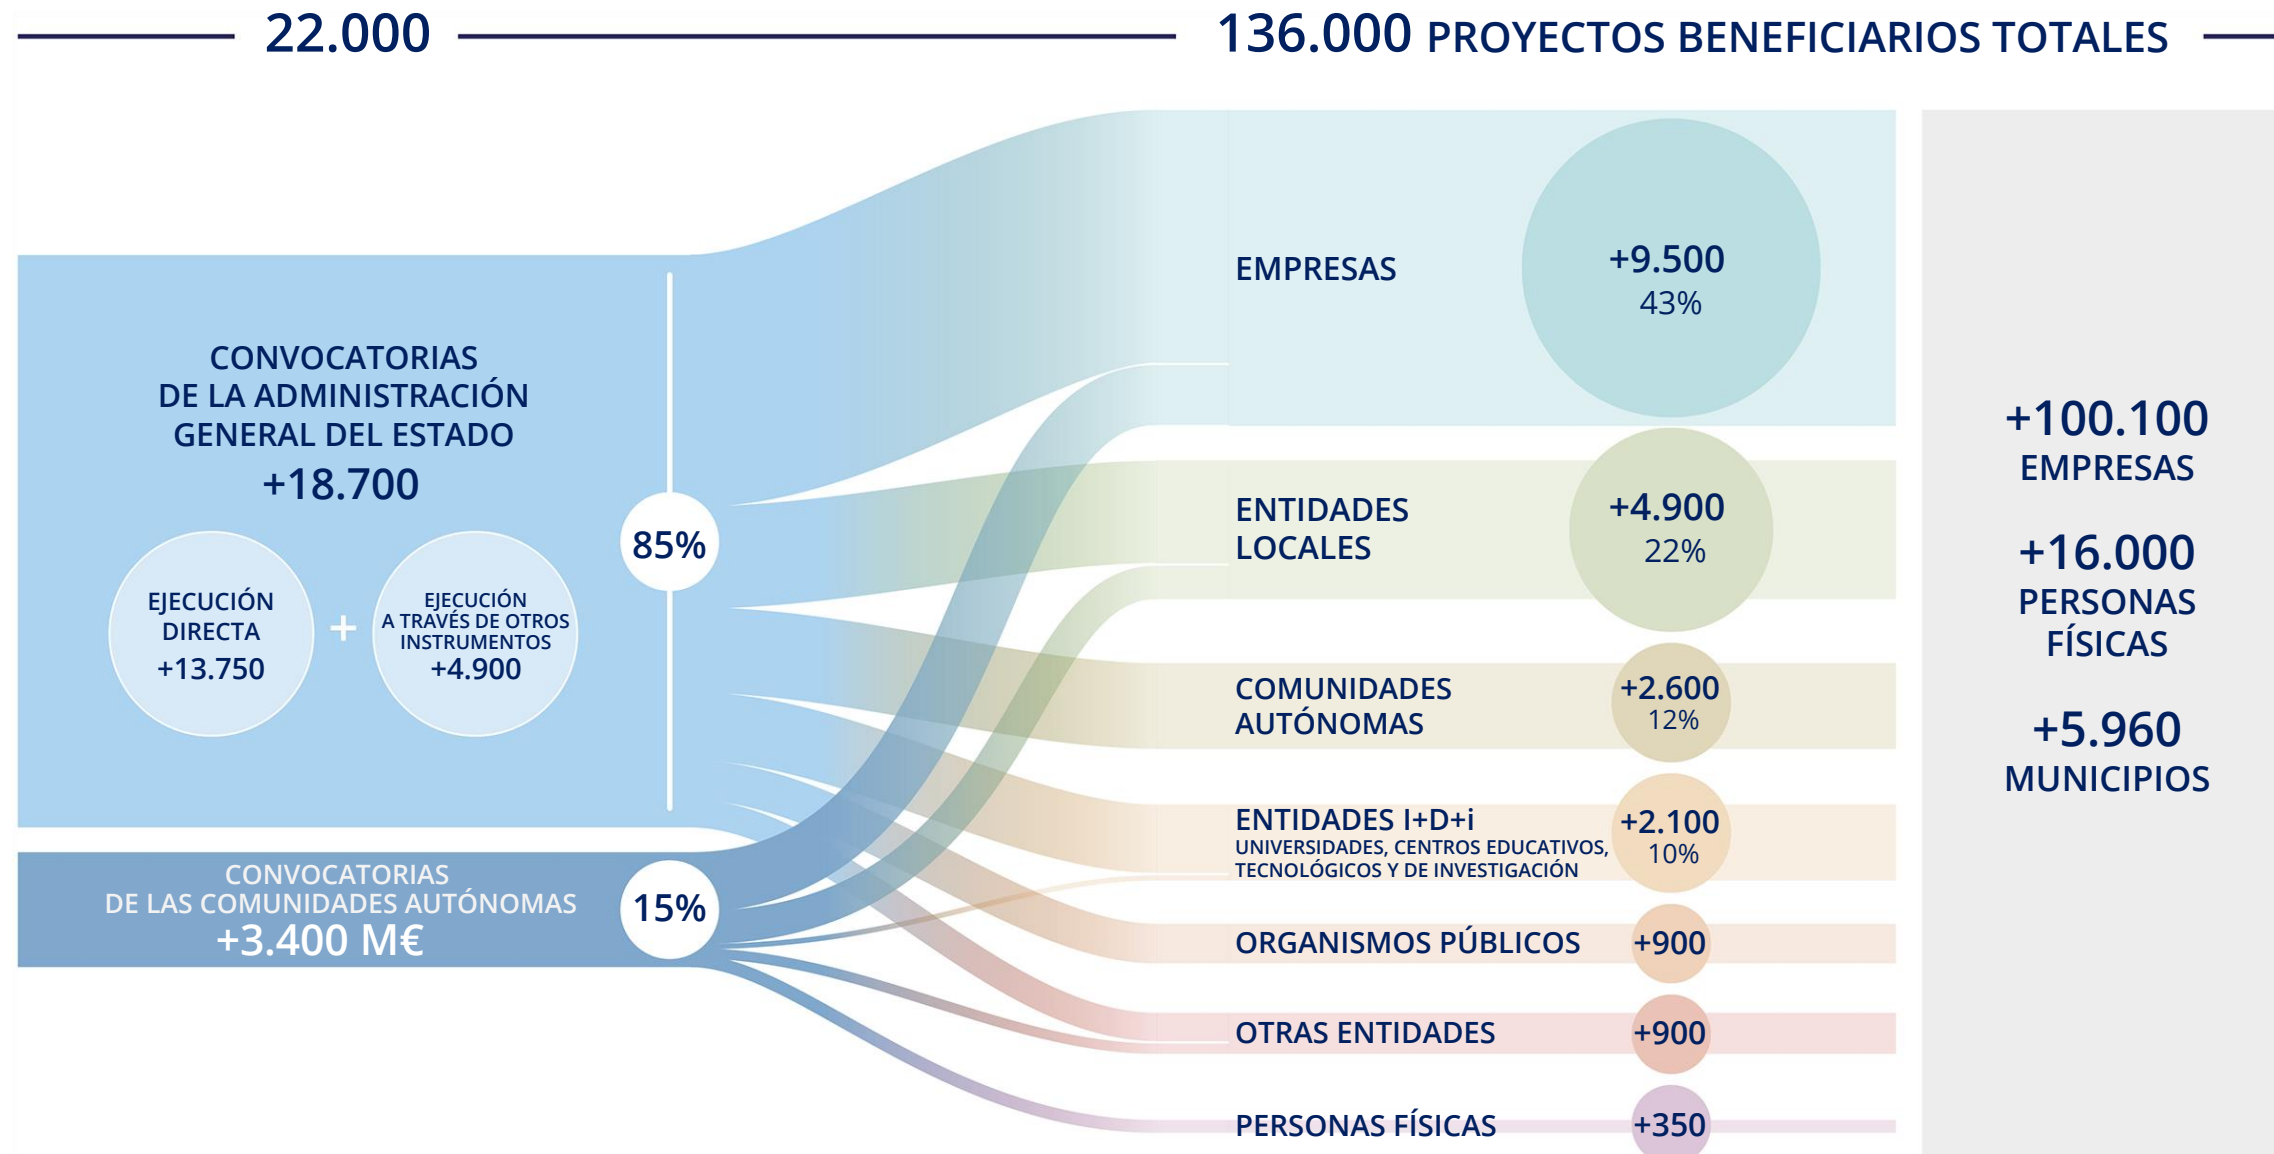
22.000

136.000 PROYECTOS BENEFICIARIOS TOTALES

CONVOCATORIAS DE LA ADMINISTRACIÓN GENERAL DEL ESTADO
+18.700

EJECUCIÓN DIRECTA
+13.750

+

EJECUCIÓN A TRAVÉS DE OTROS INSTRUMENTOS
+4.900

85%

CONVOCATORIAS DE LAS COMUNIDADES AUTÓNOMAS
+3.400 M€

15%

EMPRESAS
+9.500
43%

ENTIDADES LOCALES
+4.900
22%

COMUNIDADES AUTÓNOMAS
+2.600
12%

ENTIDADES I+D+i
UNIVERSIDADES, CENTROS EDUCATIVOS, TECNOLÓGICOS Y DE INVESTIGACIÓN
+2.100
10%

ORGANISMOS PÚBLICOS
+900

OTRAS ENTIDADES
+900

PERSONAS FÍSICAS
+350

+100.100
EMPRESAS

+16.000
PERSONAS FÍSICAS

+5.960
MUNICIPIOS